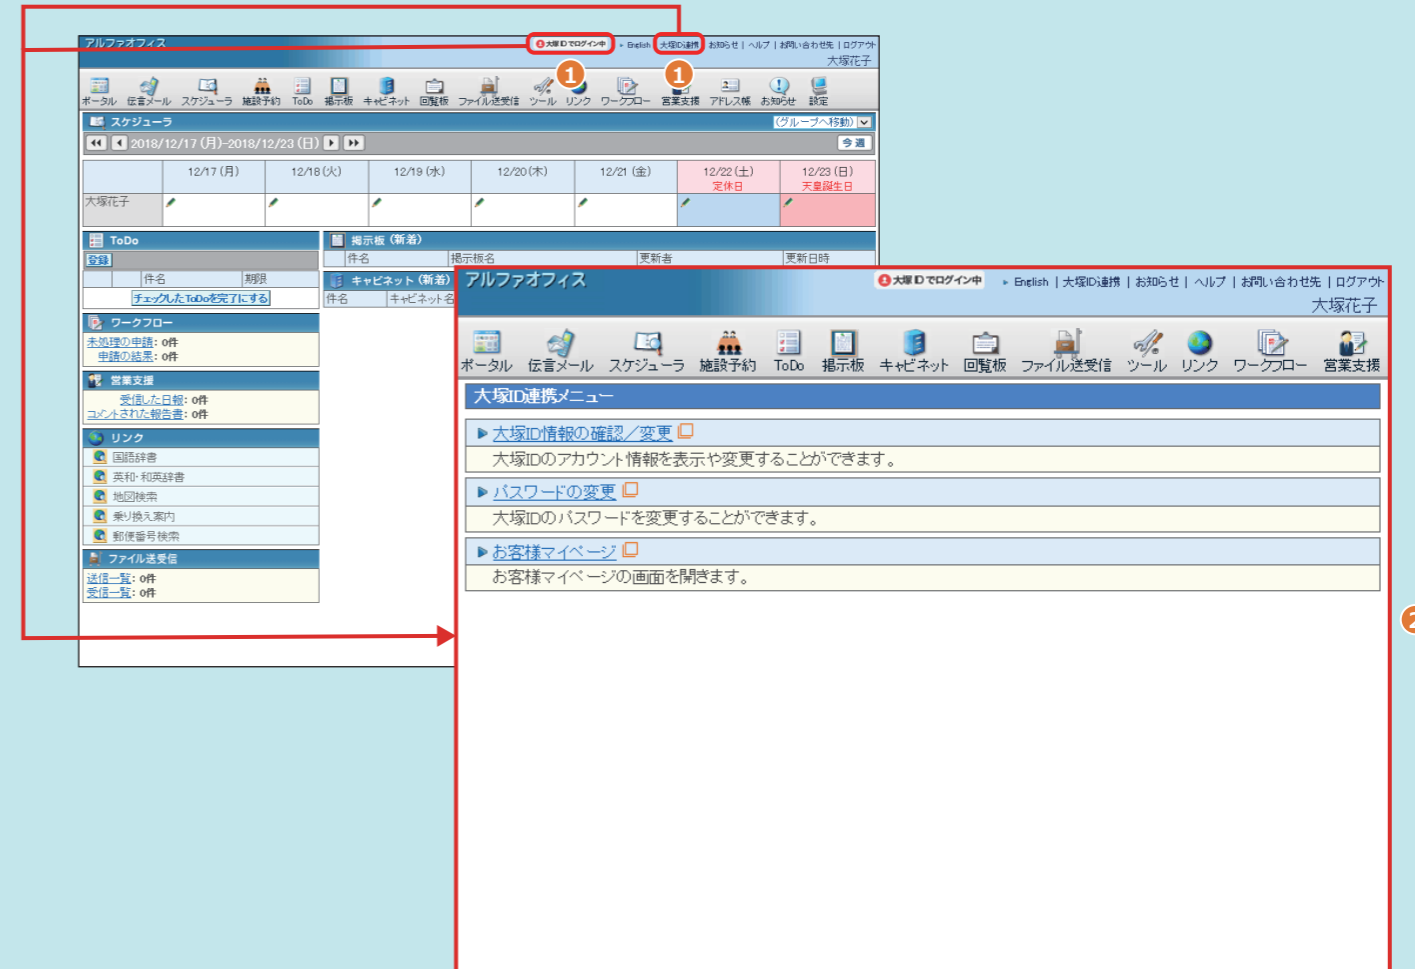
アルファオフィス
大塚IDでログイン中 ▸ English | 大塚ID連携 | お知らせ | ヘルプ | お問い合わせ先 | ログアウト
大塚花子
1
1
ポータル 伝言メール スケジューラ 施設予約 ToDo 掲示板 キャビネット 回覧板 ファイル送受信 ツール リンク ワークフロー 営業支援 アドレス帳 お知らせ 設定

スケジューラ
(グループへ移動)
2018/12/17 (月)-2018/12/23 (日)
今週

| | 12/17 (月) | 12/18 (火) | 12/19 (水) | 12/20 (木) | 12/21 (金) | 12/22 (土) 定休日 | 12/23 (日) 天皇誕生日 |
|---|---|---|---|---|---|---|---|
| 大塚花子 | | | | | | | |

ToDo
登録
| | 件名 | 期限 |
|---|---|---|
チェックしたToDoを完了にする

ワークフロー
未処理の申請: 0件
申請の結果: 0件

営業支援
受信した日報: 0件
コメントされた報告書: 0件

リンク
国語辞書
英和・和英辞書
地図検索
乗り換え案内
郵便番号検索

ファイル送受信
送信一覧: 0件
受信一覧: 0件

掲示板 (新着)
| 件名 | 掲示板名 | 更新者 | 更新日時 |
|---|---|---|---|

キャビネット (新着)
| 件名 | キャビネット名 |
|---|---|

アルファオフィス
大塚IDでログイン中 ▸ English | 大塚ID連携 | お知らせ | ヘルプ | お問い合わせ先 | ログアウト
大塚花子
ポータル 伝言メール スケジューラ 施設予約 ToDo 掲示板 キャビネット 回覧板 ファイル送受信 ツール リンク ワークフロー 営業支援

大塚ID連携メニュー
▸ 大塚ID情報の確認／変更
大塚IDのアカウント情報を表示や変更することができます。
▸ パスワードの変更
大塚IDのパスワードを変更することができます。
▸ お客様マイページ
お客様マイページの画面を開きます。